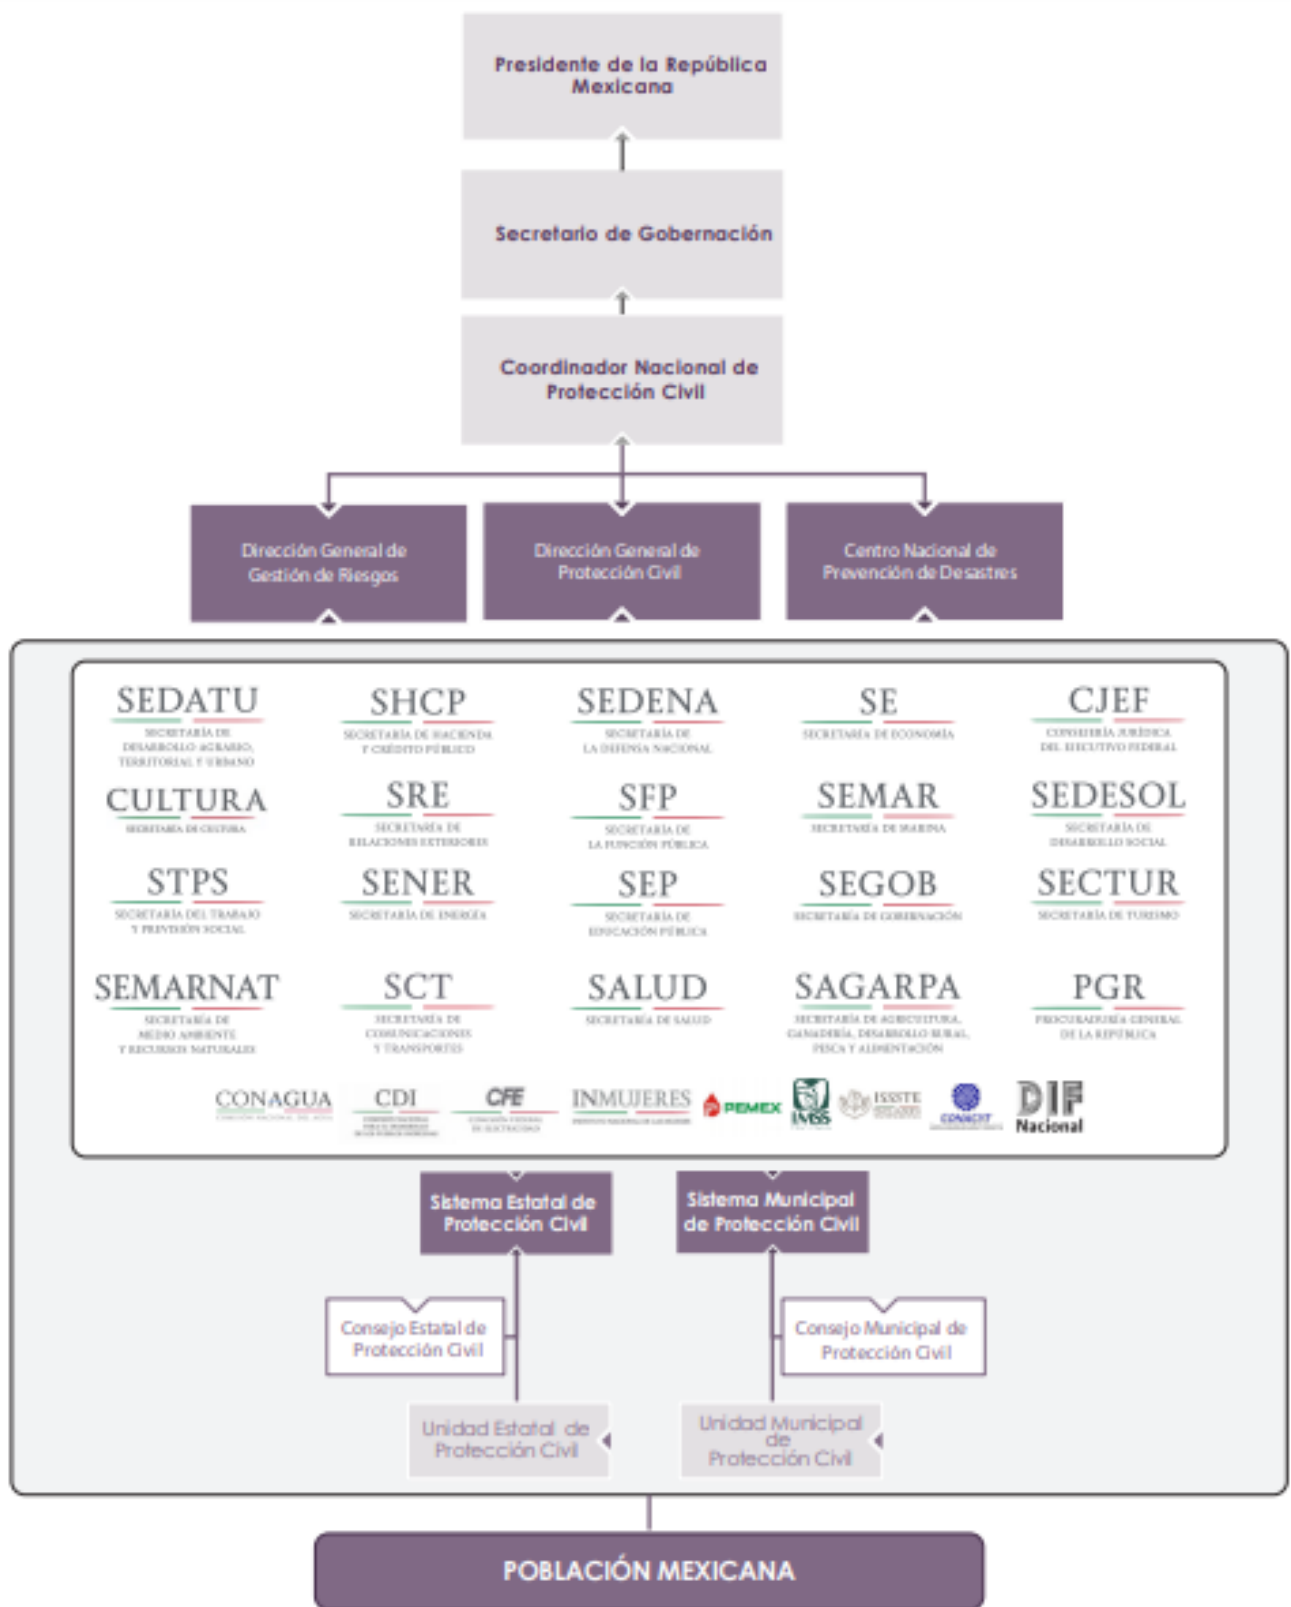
Presidente de la República Mexicana

Secretario de Gobernación

Coordinador Nacional de Protección Civil

Dirección General de Gestión de Riesgos

Dirección General de Protección Civil

Centro Nacional de Prevención de Desastres

SEDATU
SECRETARÍA DE DESARROLLO AGRARIO, TERRITORIAL Y URBANO

SHCP
SECRETARÍA DE HACIENDA Y CRÉDITO PÚBLICO

SEDENA
SECRETARÍA DE LA DEFENSA NACIONAL

SE
SECRETARÍA DE ECONOMÍA

CJEF
CONSEJERÍA JURÍDICA DEL EJECUTIVO FEDERAL

CULTURA
SECRETARÍA DE CULTURA

SRE
SECRETARÍA DE RELACIONES EXTERIORES

SFP
SECRETARÍA DE LA FUNCIÓN PÚBLICA

SEMAR
SECRETARÍA DE MARINA

SEDESOL
SECRETARÍA DE DESARROLLO SOCIAL

STPS
SECRETARÍA DEL TRABAJO Y PREVISIÓN SOCIAL

SENER
SECRETARÍA DE ENERGÍA

SEP
SECRETARÍA DE EDUCACIÓN PÚBLICA

SEGOB
SECRETARÍA DE GOBERNACIÓN

SECTUR
SECRETARÍA DE TURISMO

SEMARNAT
SECRETARÍA DE MEDIO AMBIENTE Y RECURSOS NATURALES

SCT
SECRETARÍA DE COMUNICACIONES Y TRANSPORTES

SALUD
SECRETARÍA DE SALUD

SAGARPA
SECRETARÍA DE AGRICULTURA, GANADERÍA, DESARROLLO RURAL, PESCA Y ALIMENTACIÓN

PGR
PROCURADURÍA GENERAL DE LA REPÚBLICA

CONAGUA
COMISIÓN NACIONAL DEL AGUA

CDI
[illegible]

CFE
COMISIÓN FEDERAL DE ELECTRICIDAD

INMUJERES
INSTITUTO NACIONAL DE LAS MUJERES

PEMEX

IMSS

ISSSTE

CONACYT

DIF Nacional

Sistema Estatal de Protección Civil

Sistema Municipal de Protección Civil

Consejo Estatal de Protección Civil

Consejo Municipal de Protección Civil

Unidad Estatal de Protección Civil

Unidad Municipal de Protección Civil

POBLACIÓN MEXICANA